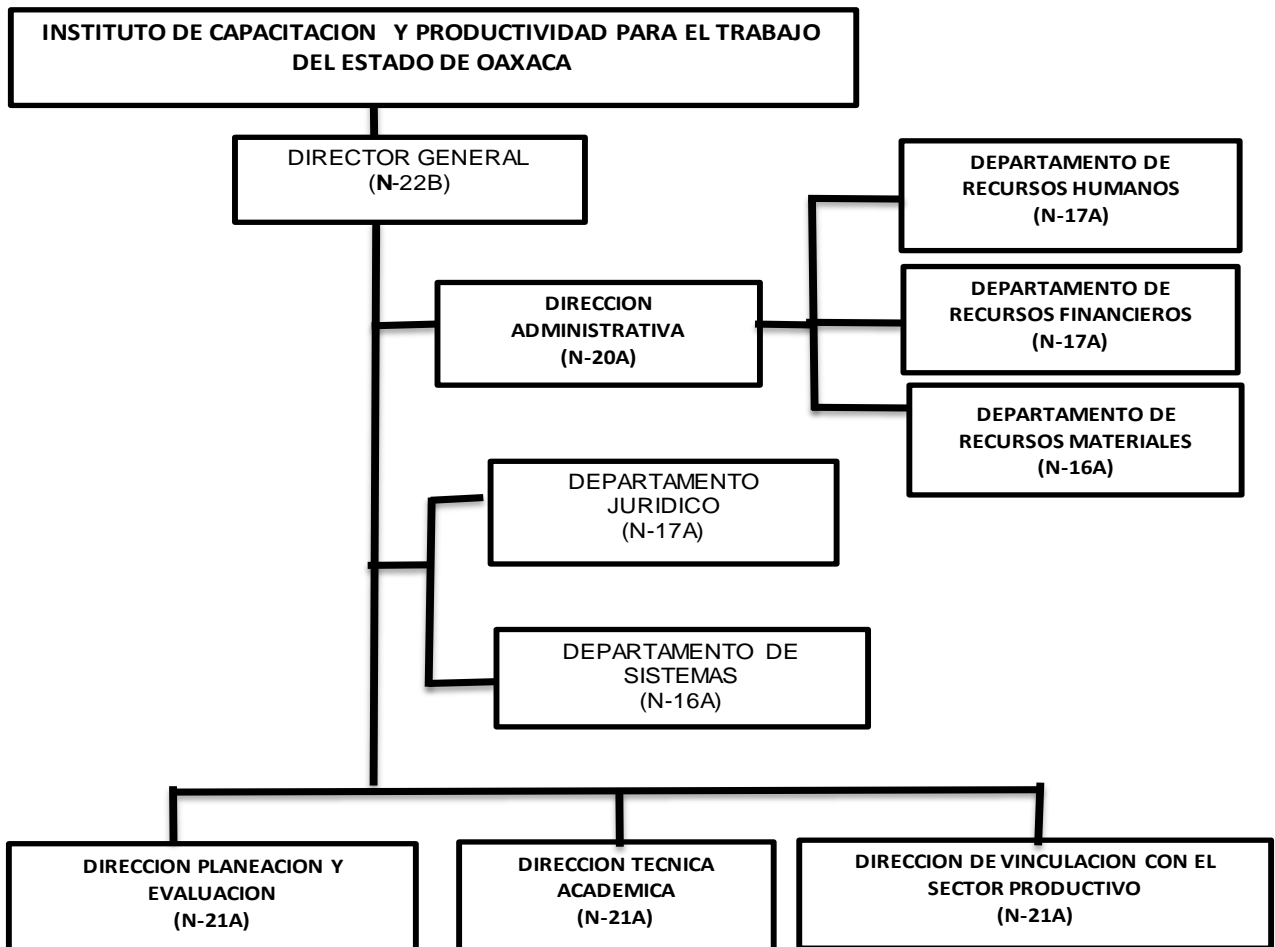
INSTITUTO DE CAPACITACION Y PRODUCTIVIDAD PARA EL TRABAJO DEL ESTADO DE OAXACA

DIRECTOR GENERAL
(N-22B)

DEPARTAMENTO DE RECURSOS HUMANOS
(N-17A)

DIRECCION ADMINISTRATIVA
(N-20A)

DEPARTAMENTO DE RECURSOS FINANCIEROS
(N-17A)

DEPARTAMENTO DE RECURSOS MATERIALES
(N-16A)

DEPARTAMENTO JURIDICO
(N-17A)

DEPARTAMENTO DE SISTEMAS
(N-16A)

DIRECCION PLANEACION Y EVALUACION
(N-21A)

DIRECCION TECNICA ACADEMICA
(N-21A)

DIRECCION DE VINCULACION CON EL SECTOR PRODUCTIVO
(N-21A)